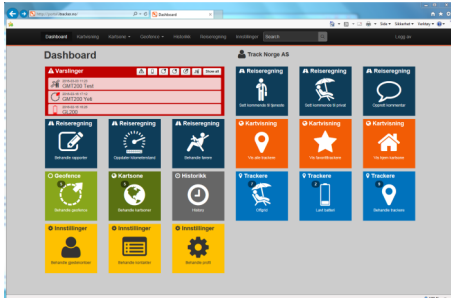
Dashboard

Dashboard Kartvisning Kartsone Geofence Historikk Reiseregning Innstillinger Search Logg ut

Dashboard

Track Norge AS

Varslinger
Show all
GMT200 Test
GMT200 Yvk
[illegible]

Reiseregning
Gett kommende til tjeneste

Reiseregning
Gett kommende til privat

Reiseregning
Oppstått kommentarer

Reiseregning
Behandle rapporter

Reiseregning
Oppdater kilometerstand

Reiseregning
Behandle førere

Kartvisning
Vis alle trackere

Kartvisning
Vis favorittkjoretøy

Kartvisning
Vis hjem trackere

Geofence
Behandle geofence

Kartsone
Behandle kartsoner

Historikk
Historikk

Trackere
Offgrid

Trackere
Lavt batteri

Trackere
Behandle trackere

Innstillinger
Behandle gjestebrukere

Innstillinger
Behandle kontakter

Innstillinger
Behandle profil